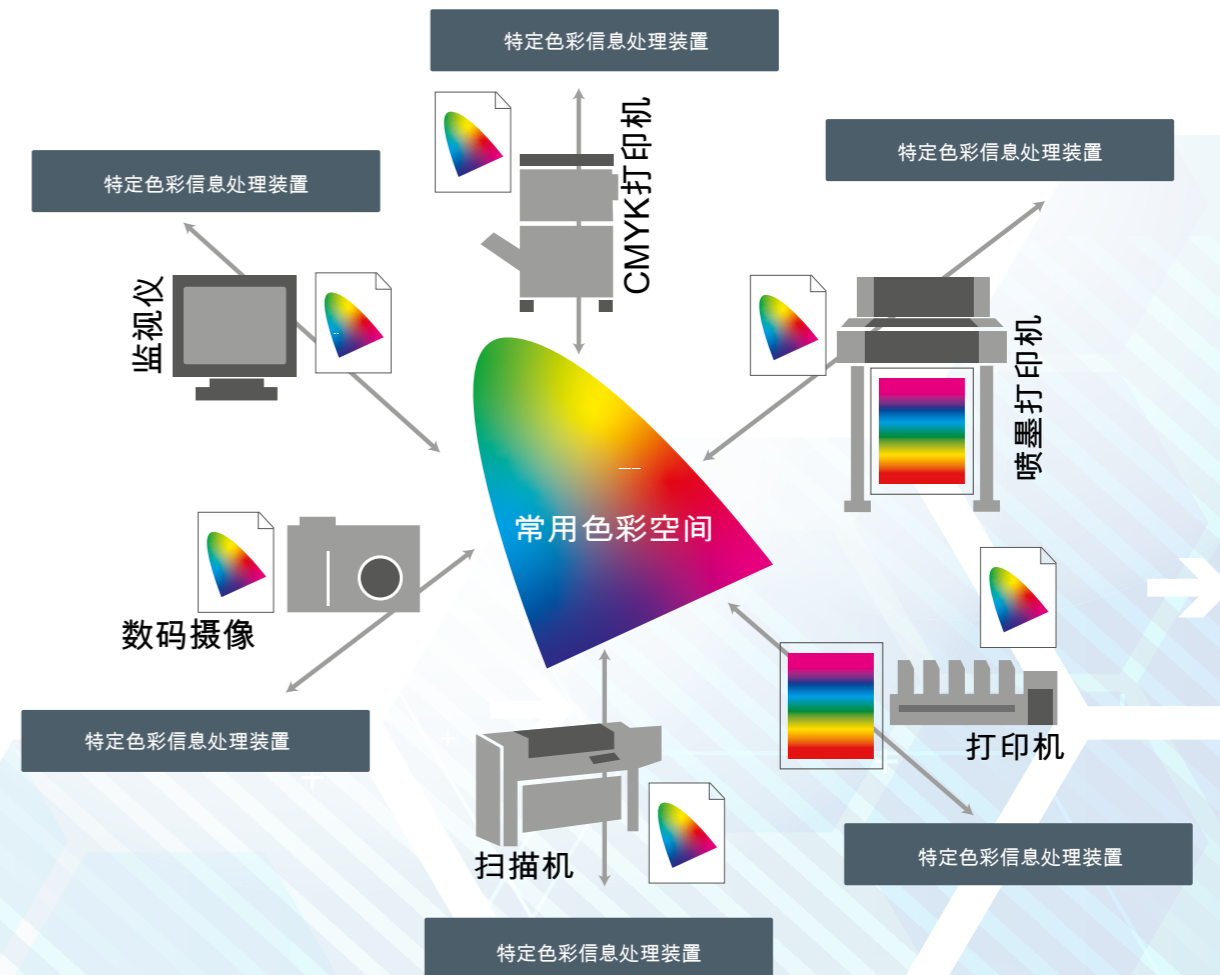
特定色彩信息处理装置

CMYK打印机

特定色彩信息处理装置

特定色彩信息处理装置

监视仪

喷墨打印机

常用色彩空间

数码摄像

打印机

特定色彩信息处理装置

扫描机

特定色彩信息处理装置

特定色彩信息处理装置